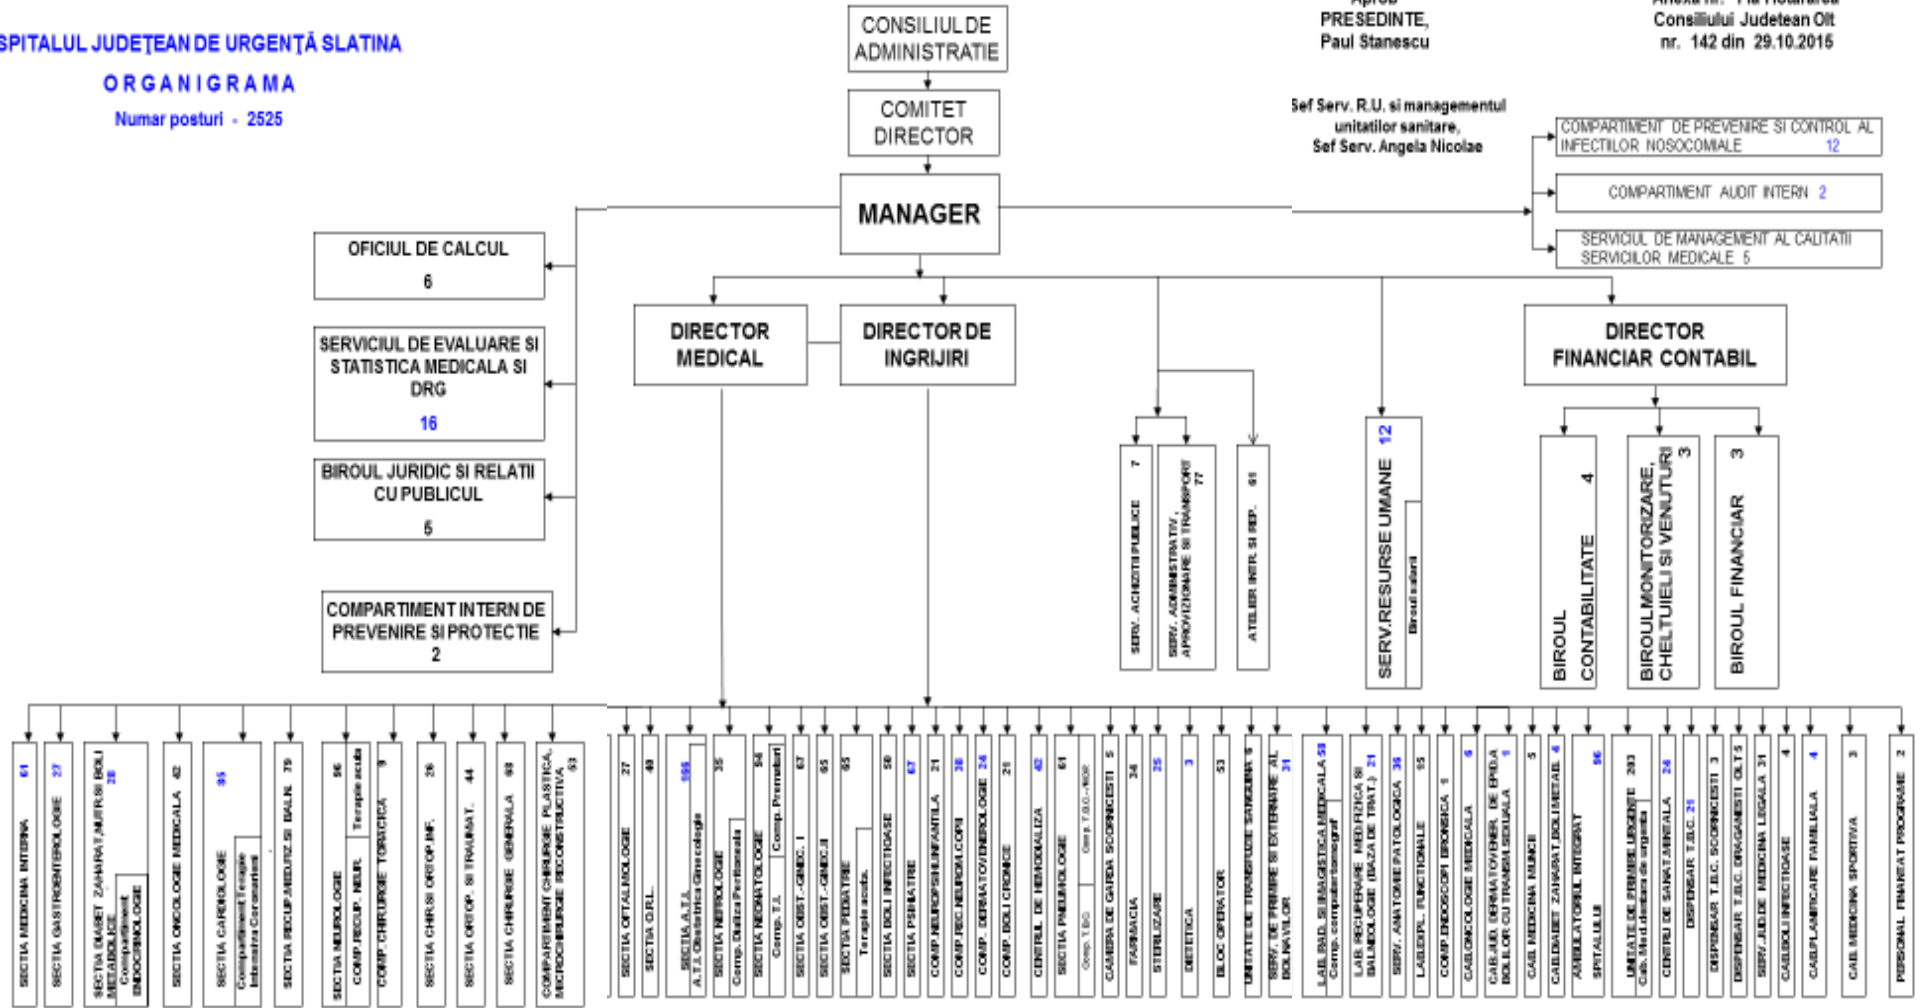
SPITALUL JUDEŢEAN DE URGENŢĂ SLATINA
ORGANIGRAMA
Numar posturi - 2525

CONSILIUL DE ADMINISTRATIE
COMITET DIRECTOR
MANAGER

Aprob
PRESEDINTE,
Paul Stanescu

Anexa nr. la Hotararea Consiliului Judetean Olt nr. 142 din 29.10.2015

Sef Serv. R.U. si managementul unitatilor sanitare,
Sef Serv. Angela Nicolae

COMPARTIMENT DE PREVENIRE SI CONTROL AL INFECTIILOR NOSOCOMIALE 12
COMPARTIMENT AUDIT INTERN 2
SERVICIUL DE MANAGEMENT AL CALITATII SERVICIILOR MEDICALE 5

OFICIUL DE CALCUL 6
SERVICIUL DE EVALUARE SI STATISTICA MEDICALA SI DRG 16
BIROUL JURIDIC SI RELATII CU PUBLICUL 5
COMPARTIMENT INTERN DE PREVENIRE SI PROTECTIE 2

DIRECTOR MEDICAL
DIRECTOR DE INGRIJIRI
DIRECTOR FINANCIAR CONTABIL

SERV. ACHIZITII PUBLICE 7
SERV. ADMINISTRATIV, APROVIZIONARE SI TRANSPORT 77
ATELIER INTR. SI REP. 61
SERV.RESURSE UMANE 12
Biroul salarii
BIROUL CONTABILITATE 4
BIROUL MONITORIZARE, CHELTUIELI SI VENITURI 3
BIROUL FINANCIAR 3

SECTIA MEDICINA INTERNA 61
SECTIA GASTROENTEROLOGIE 27
SECTIA DIABET ZAHARAT, NUTR SI BOLI METABOLICE 28
Compartiment ENDOCRINOLOGIE
SECTIA ONCOLOGIE MEDICALA 42
SECTIA CARDIOLOGIE 85
Compartiment Terapie Intensiva Coronarieni
SECTIA RECUP.MEDIZ.SI BALN. 19
SECTIA NEUROLOGIE 56
COMP. RECUP. NEUR.
Terapie acuta
COMP. CHIRURGIE TORACICA 9
SECTIA CHIR.SI ORTOP.INF. 26
SECTIA ORTOP. SI TRAUMAT. 44
SECTIA CHIRURGIE GENERALA 68
COMPARTIMENT CHIRURGIE PLASTICA, MICROCHIRURGIE RECONSTRUCTIVA 53
SECTIA OFTALMOLOGIE 27
SECTIA O.R.L. 49
SECTIA A.T.I. 166
A.T.I. Obstetrica Ginecologie
SECTIA NEFROLOGIE 35
Comp. Dializa Peritoneala
SECTIA NEONATOLOGIE 54
Comp. T.I.
Comp. Prematuri
SECTIA OBST.-GINEC. I 67
SECTIA OBST.-GINEC.II 65
SECTIA PEDIATRIE 85
Terapie acuta
SECTIA BOLI INFECTIOASE 50
SECTIA PSIHIATRIE 67
COMP. NEUROPSIHIATRIE INFANTILA 21
COMP. REC.NEUROM.COPII 30
COMP. DERMATOVENEROLOGIE 24
COMP. BOLI CRONICE 21
CENTRUL DE HEMODIALIZA 42
SECTIA PNEUMOLOGIE 61
Comp. T.BC
Comp. T.B.C.-MDR
CAMERA DE GARDA SCORNICESTI 5
FARMACIA 34
STERILIZARE 25
DIETETICA 3
BLOC OPERATOR 53
UNITATE DE TRANSFUZIE SANGUINA 9
SERV. DE PRIMIRE SI EXTERNARE AL BOLNAVILOR 31
LAB. RAD. SI IMAGISTICA MEDICALA 50
Comp. computer tomograf
LAB. RECUPERARE MEDICINA FIZICA SI BALNEOLOGIE (BAZA DE TRAT.) 21
SERV. ANATOMIE PATOLOGICA 36
LAB.EXPL. FUNCTIONALE 18
COMP.ENDOSCOPII BRONSICA 1
CAB.ONCOLOGIE MEDICALA 6
CAB.JUD. DERMATOVENER. DE EPIDA BOLILOR CU TRANSM.SEXUALA 1
CAB. MEDICINA MUNCII 5
CAB.DIABET ZAHARAT,BOLI METAB. 4
AMBULATORIUL INTEGRAT SPITALULUI 96
UNITATE DE PRIMIRE URGENTE 203
Cab. Med.dentara de urgenta
CENTRU DE SANATATE MINTALA 24
DISPENSAR T.B.C. 21
DISPENSAR T.B.C. SCORNICESTI 3
DISPENSAR T.B.C. DRAGANESTI OLT 5
SERV.JUD.DE MEDICINA LEGALA 31
CAB.BOLI INFECTIOASE 4
CAB.PLANIFICARE FAMILIALA 4
CAB. MEDICINA SPORTIVA 3
PERSONAL FINANTAT PROGRAME 2